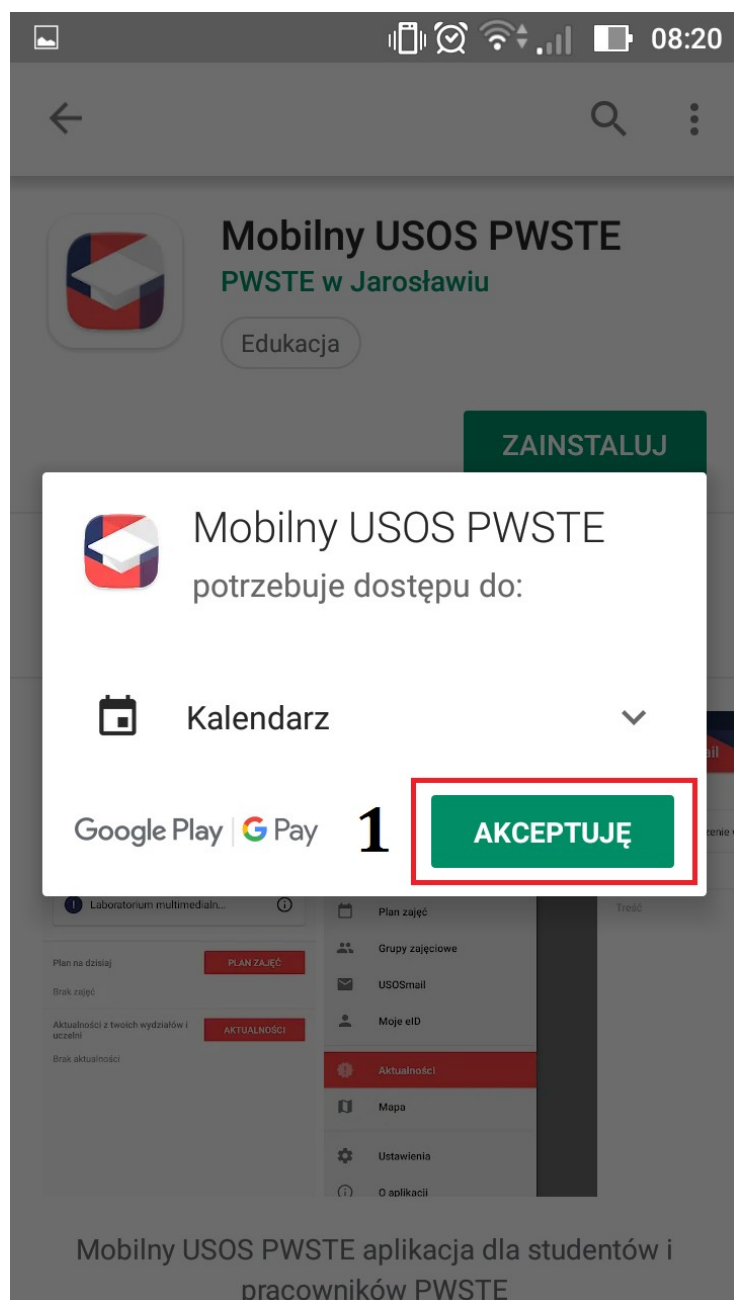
08:20

Mobilny USOS PWSTE
PWSTE w Jarosławiu
Edukacja

ZAINSTALUJ

Mobilny USOS PWSTE
potrzebuje dostępu do:

Kalendarz

Google Play | G Pay

1

AKCEPTUJĘ

Laboratorium multimedialn...

Plan na dzisiaj
PLAN ZAJĘĆ
Brak zajęć

Aktualności z twoich wydziałów i uczelni
AKTUALNOŚCI
Brak aktualności

Plan zajęć
Grupy zajęciowe
USOSmail
Moje eID
Aktualności
Mapa
Ustawienia
O aplikacji

Treść

Mobilny USOS PWSTE aplikacja dla studentów i pracowników PWSTE